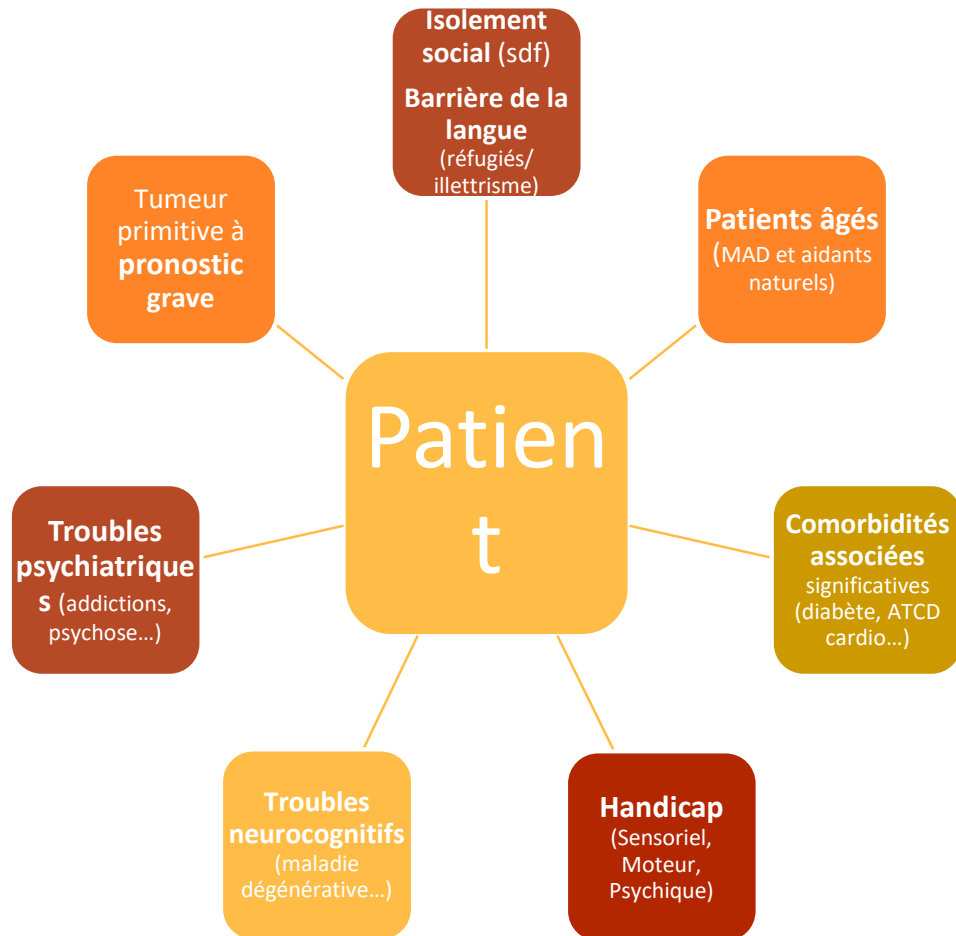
Isolement social (sdf)
Barrière de la langue (réfugiés/ illettrisme)

Tumeur primitive à pronostic grave

Patients âgés (MAD et aidants naturels)

Patient

Troubles psychiatriques (addictions, psychose…)

Comorbidités associées significatives (diabète, ATCD cardio…)

Troubles neurocognitifs (maladie dégénérative…)

Handicap (Sensoriel, Moteur, Psychique)